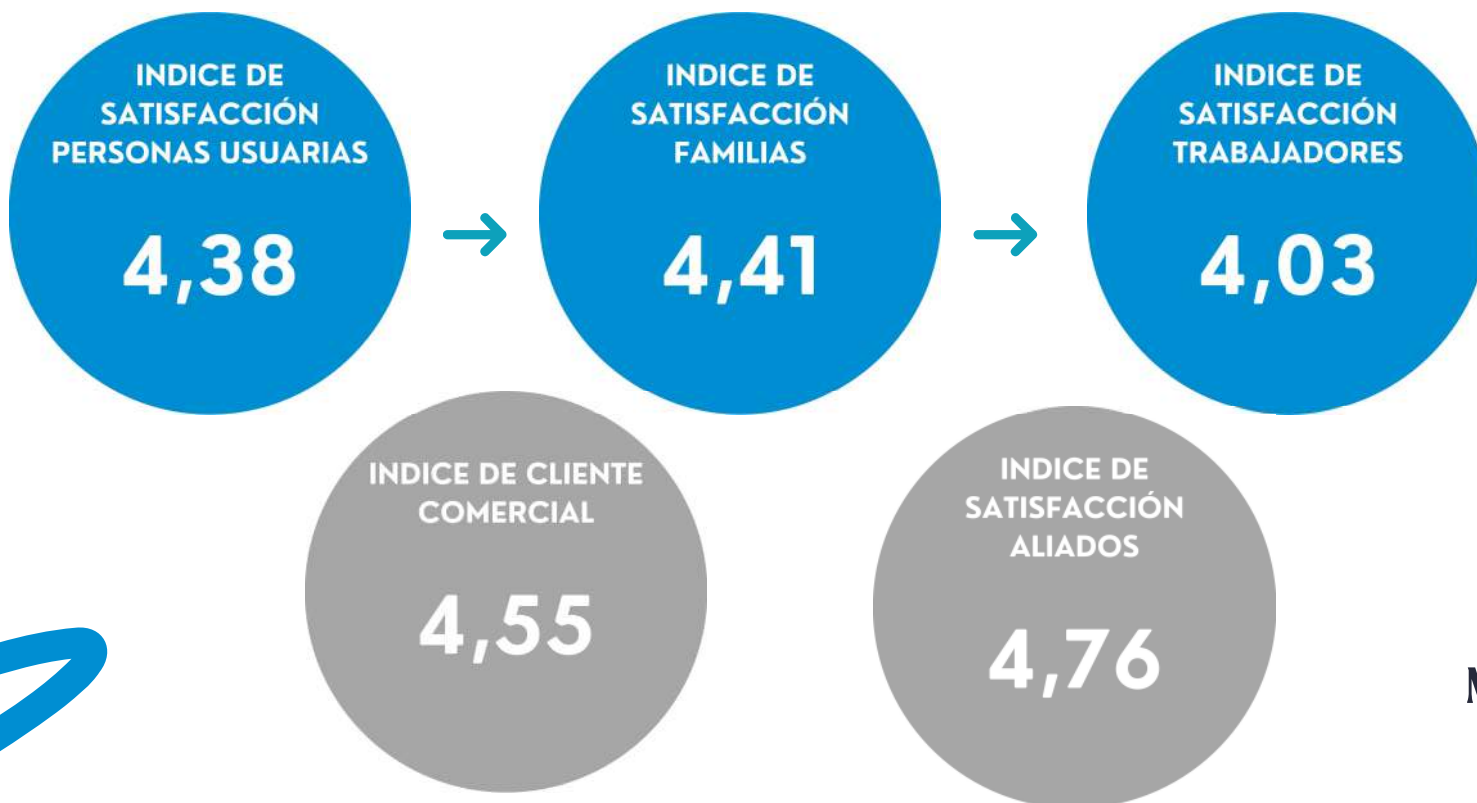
INDICE DE SATISFACCIÓN PERSONAS USUARIAS

4,38

INDICE DE SATISFACCIÓN FAMILIAS

4,41

INDICE DE SATISFACCIÓN TRABAJADORES

4,03

INDICE DE CLIENTE COMERCIAL

4,55

INDICE DE SATISFACCIÓN ALIADOS

4,76

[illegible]